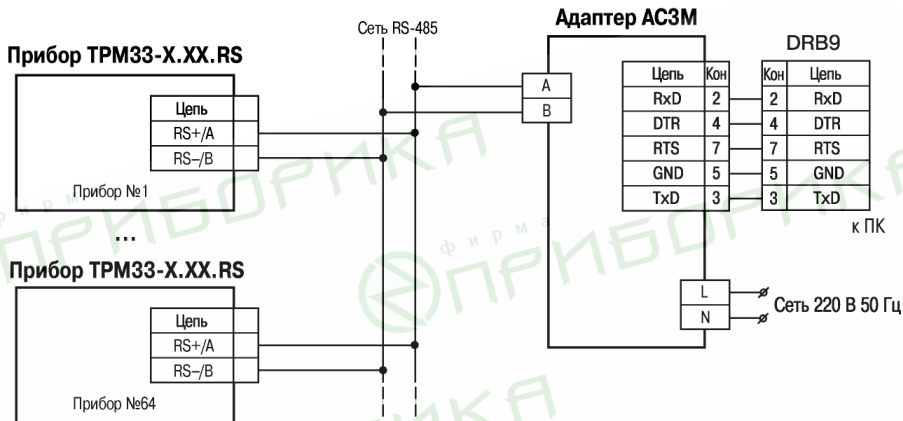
Сеть RS-485

Адаптер АС3М

DRB9

Прибор ТРМ33-X.XX.RS

| Цепь |
|---|
| RS+/A |
| RS–/B |

Прибор №1

A
B

| Цепь | Кон |
|---|---|
| RxD | 2 |
| DTR | 4 |
| RTS | 7 |
| GND | 5 |
| TxD | 3 |

| Кон | Цепь |
|---|---|
| 2 | RxD |
| 4 | DTR |
| 7 | RTS |
| 5 | GND |
| 3 | TxD |

к ПК

...

Прибор ТРМ33-X.XX.RS

| Цепь |
|---|
| RS+/A |
| RS–/B |

Прибор №64

L
N

Сеть 220 В 50 Гц

фирма ПРИБОРИКА